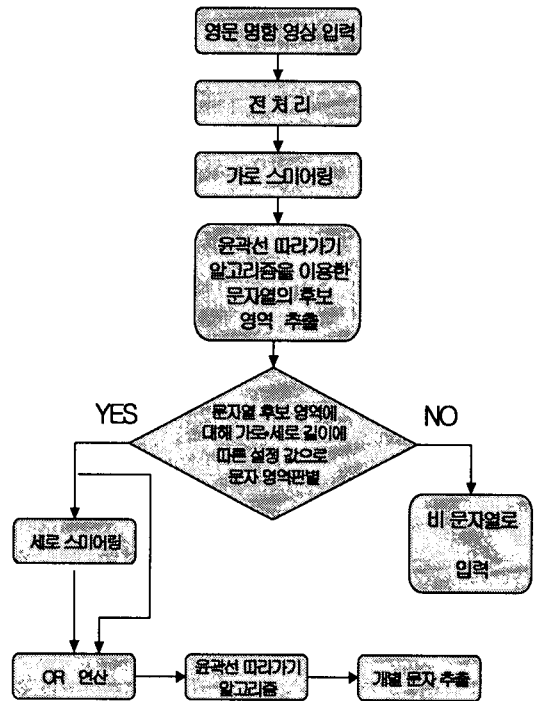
영문 명함 영상 입력

전처리

가로 스미어링

윤곽선 따라가기 알고리즘을 이용한 문자열의 후보 영역 추출

YES

문자열 후보 영역에 대해 가로·세로 길이에 따른 설정 값으로 문자 영역판별

NO

세로 스미어링

비 문자열로 입력

OR 연산

윤곽선 따라가기 알고리즘

개별 문자 추출